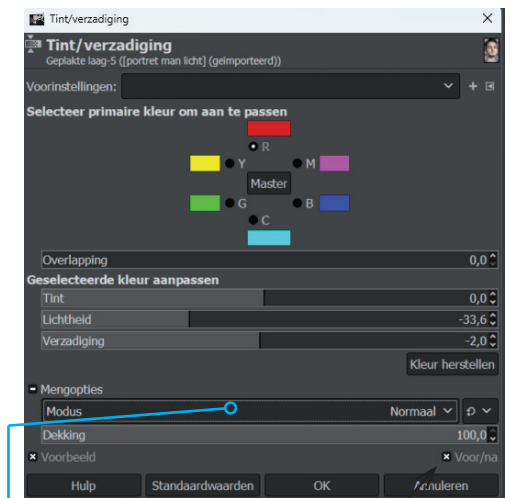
Tint/verzadiging

Tint/verzadiging
Geplakte laag-5 ([portret man licht] (geïmporteerd))

Voorinstellingen:

Selecteer primaire kleur om aan te passen

R
Y
M
Master
G
B
C

Overlapping 0,0

Geselecteerde kleur aanpassen

Tint 0,0
Lichtheid -33,6
Verzadiging -2,0

Kleur herstellen

Mengopties

Modus Normaal

Dekking 100,0

Voorbeeld
Voor/na

Hulp
Standaardwaarden
OK
Annuleren